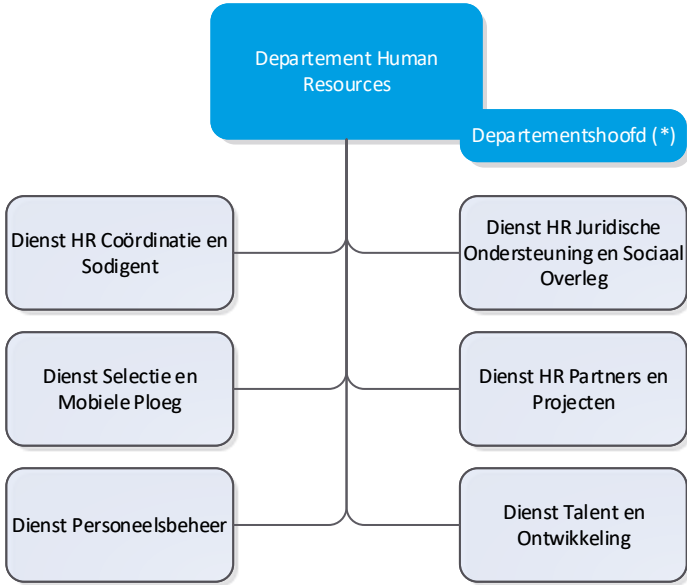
Departement Human Resources

Departementshoofd (*)

Dienst HR Coördinatie en Sodigent

Dienst HR Juridische Ondersteuning en Sociaal Overleg

Dienst Selectie en Mobiele Ploeg

Dienst HR Partners en Projecten

Dienst Personeelsbeheer

Dienst Talent en Ontwikkeling